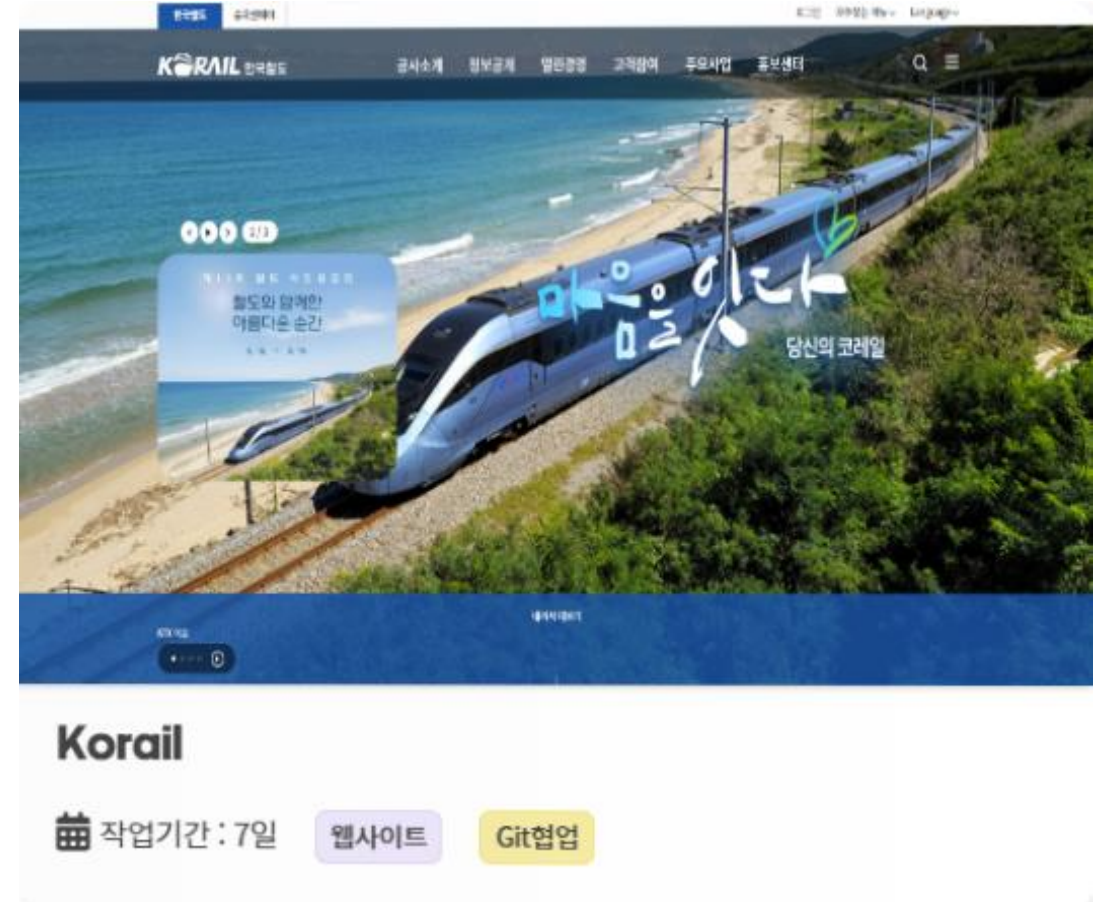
한국철도 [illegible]

로그인 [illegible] Language

KORAIL 한국철도

공사소개 정보공개 열린경영 고객참여 주요사업 홍보센터

2/3

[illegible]

철도와 함께한 아름다운 순간

마음을 잇다

당신의 코레일

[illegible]

KTX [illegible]

Korail

작업기간 : 7일

웹사이트

Git협업